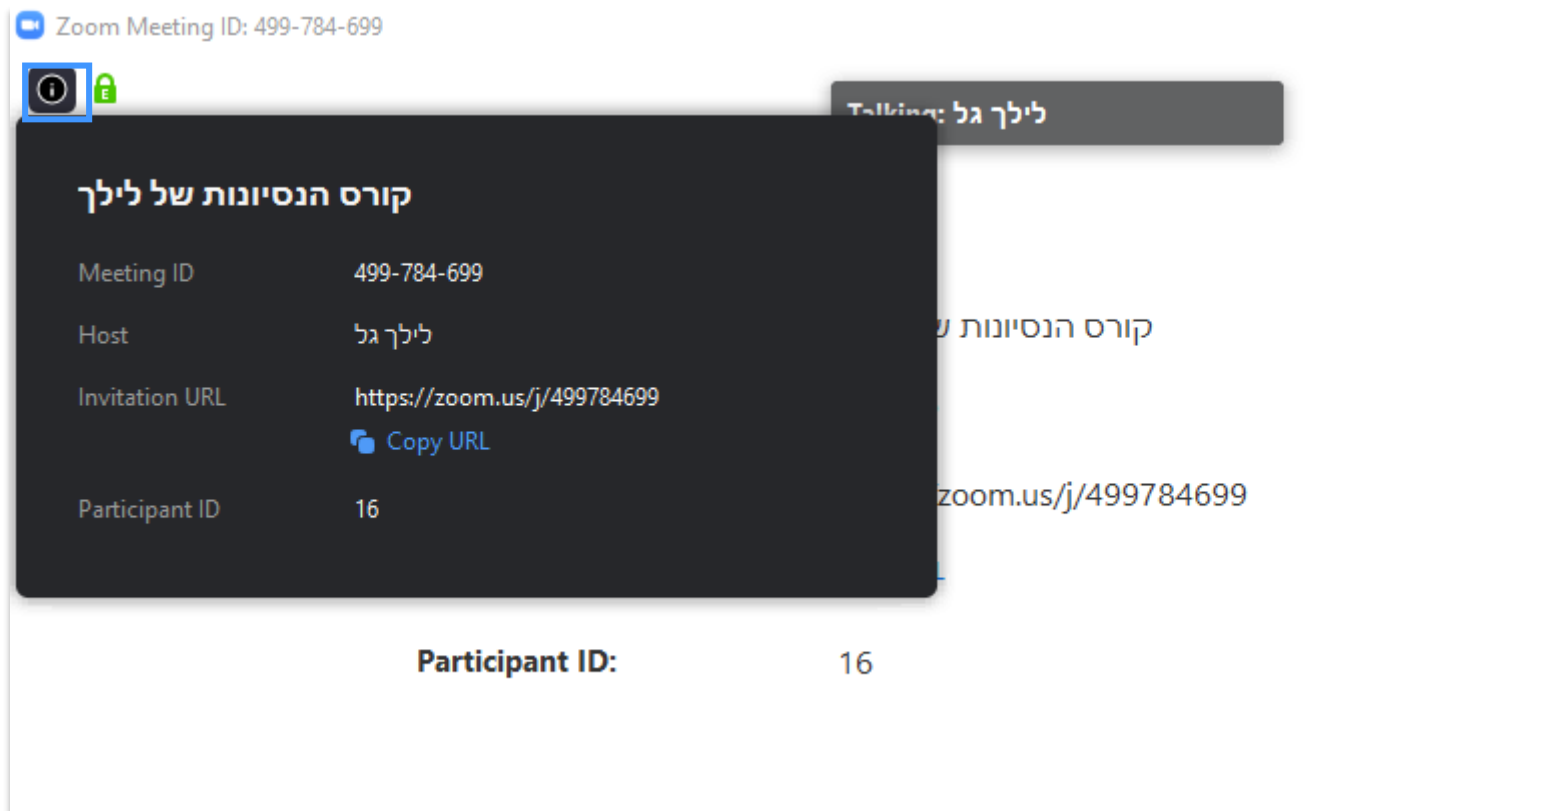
Zoom Meeting ID: 499-784-699

Talking: לילך גל

קורס הנסיונות של לילך

| | |
|---|---|
| Meeting ID | 499-784-699 |
| Host | לילך גל |
| Invitation URL | https://zoom.us/j/499784699 |
| | Copy URL |
| Participant ID | 16 |

קורס הנסיונות ש

zoom.us/j/499784699

Participant ID: 16